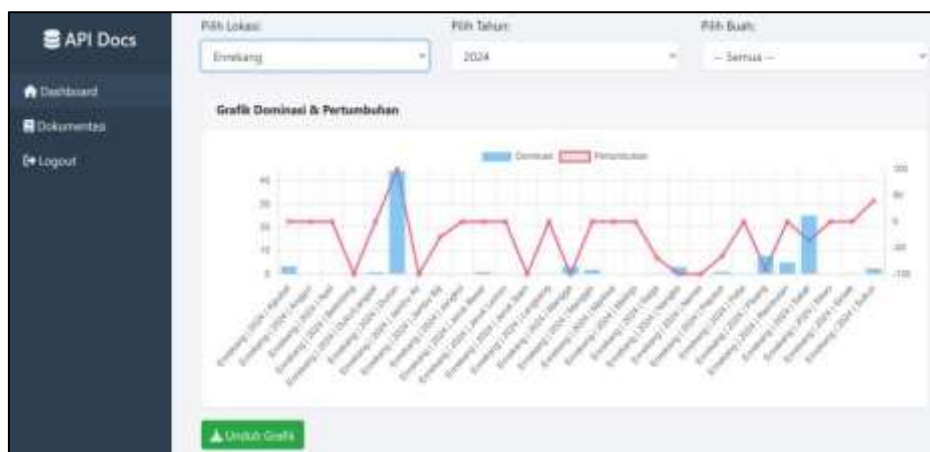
API Docs

Dashboard
Dokumentasi
Logout

Pilih Lokasi:
Enrekang
Pilih Tahun:
2024
Pilih Buah:
-- Semua --

Grafik Dominasi & Pertumbuhan

Dominasi Pertumbuhan

40
30
20
10
0

100
50
0
-50
-100

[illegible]

Unduh Grafik